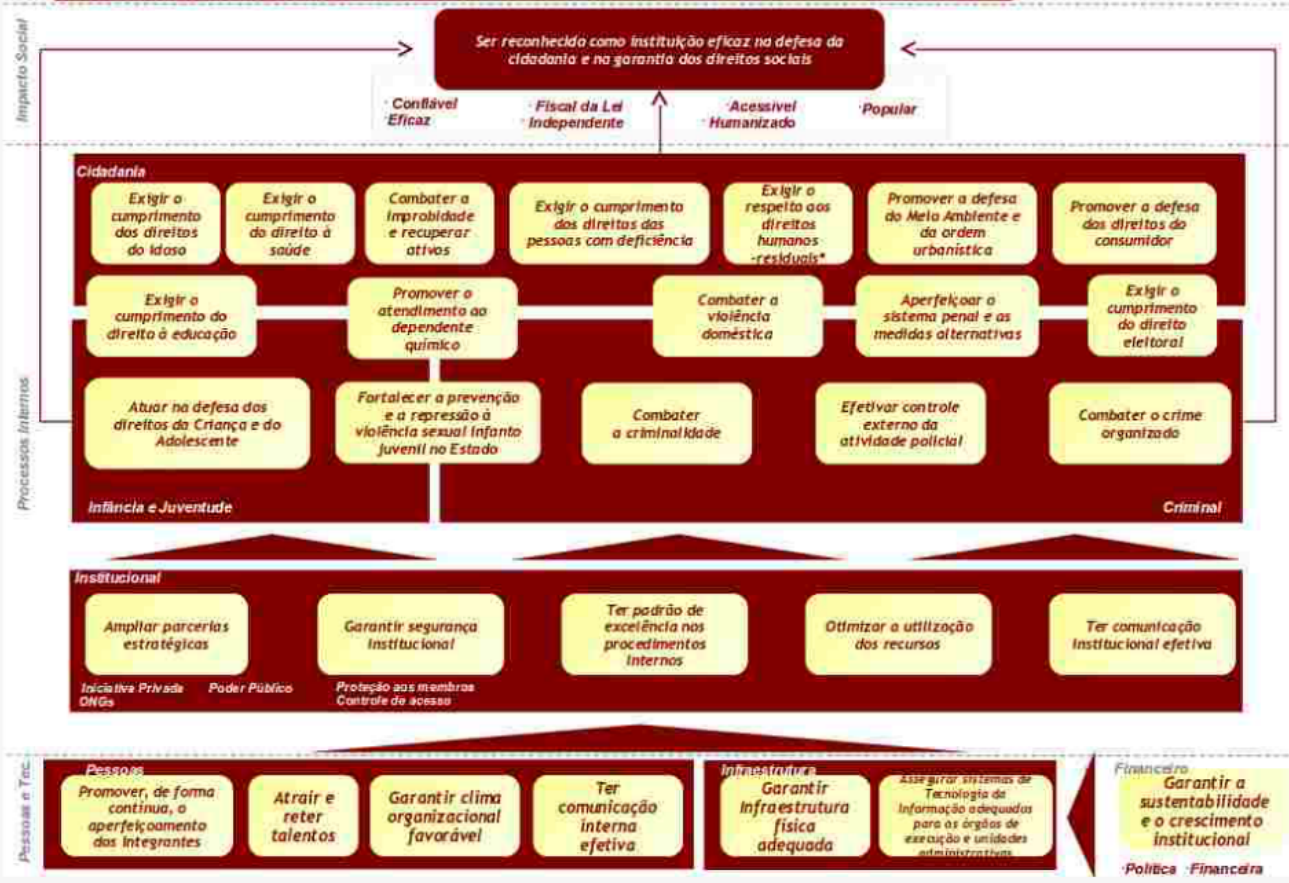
Impacto Social

Ser reconhecido como instituição eficaz na defesa da cidadania e na garantia dos direitos sociais

·Confiável ·Eficaz ·Fiscal da Lei ·Independente ·Acessível ·Humanizado ·Popular

Processos Internos

Cidadania

Exigir o cumprimento dos direitos do idoso

Exigir o cumprimento do direito à saúde

Combater a improbidade e recuperar ativos

Exigir o cumprimento dos direitos das pessoas com deficiência

Exigir o respeito aos direitos humanos -residuais*

Promover a defesa do Meio Ambiente e da ordem urbanística

Promover a defesa dos direitos do consumidor

Exigir o cumprimento do direito à educação

Promover o atendimento ao dependente químico

Combater a violência doméstica

Aperfeiçoar o sistema penal e as medidas alternativas

Exigir o cumprimento do direito eleitoral

Atuar na defesa dos direitos da Criança e do Adolescente

Fortalecer a prevenção e a repressão à violência sexual infanto juvenil no Estado

Combater a criminalidade

Efetivar controle externo da atividade policial

Combater o crime organizado

Infância e Juventude

Criminal

Institucional

Ampliar parcerias estratégicas

Garantir segurança institucional

Ter padrão de excelência nos procedimentos internos

Otimizar a utilização dos recursos

Ter comunicação institucional efetiva

Iniciativa Privada Poder Público ONGs

Proteção aos membros Controle de acesso

Pessoas e Tec.

Pessoas

Promover, de forma contínua, o aperfeiçoamento dos integrantes

Atrair e reter talentos

Garantir clima organizacional favorável

Ter comunicação interna efetiva

Infraestrutura

Garantir infraestrutura física adequada

Assegurar sistemas de Tecnologia da Informação adequados para os órgãos de execução e unidades administrativas

Financeiro

Garantir a sustentabilidade e o crescimento institucional

·Política ·Financeira